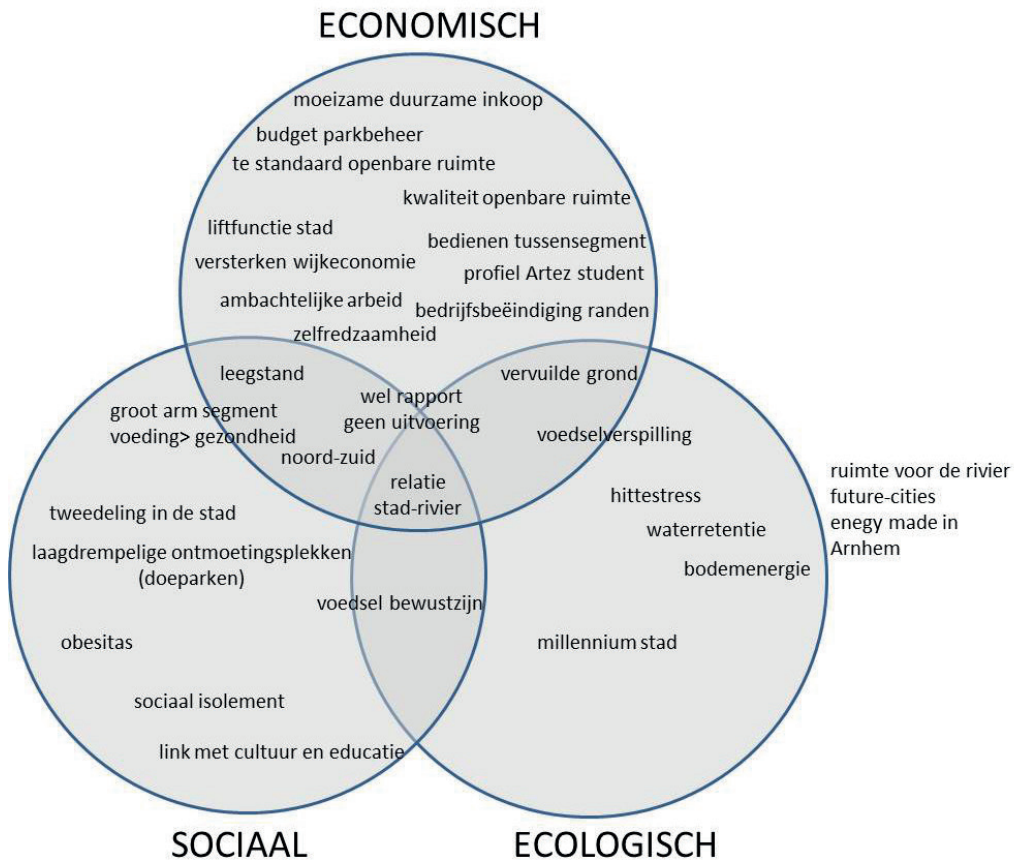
ECONOMISCH

moeizame duurzame inkoop
budget parkbeheer
te standaard openbare ruimte
kwaliteit openbare ruimte
liftfunctie stad
bedienen tussensegment
versterken wijkeconomie
profiel Artez student
ambachtelijke arbeid
bedrijfsbeëindiging randen
zelfredzaamheid

leegstand
wel rapport geen uitvoering
vervuilde grond
groot arm segment
voeding> gezondheid
noord-zuid
voedselverspilling
relatie stad-rivier

hittestress
waterretentie
bodemenergie
tweedeling in de stad
laagdrempelige ontmoetingsplekken (doeparken)
voedsel bewustzijn
obesitas
millennium stad
sociaal isolement
link met cultuur en educatie

ruimte voor de rivier
future-cities
enegy made in Arnhem

SOCIAAL

ECOLOGISCH